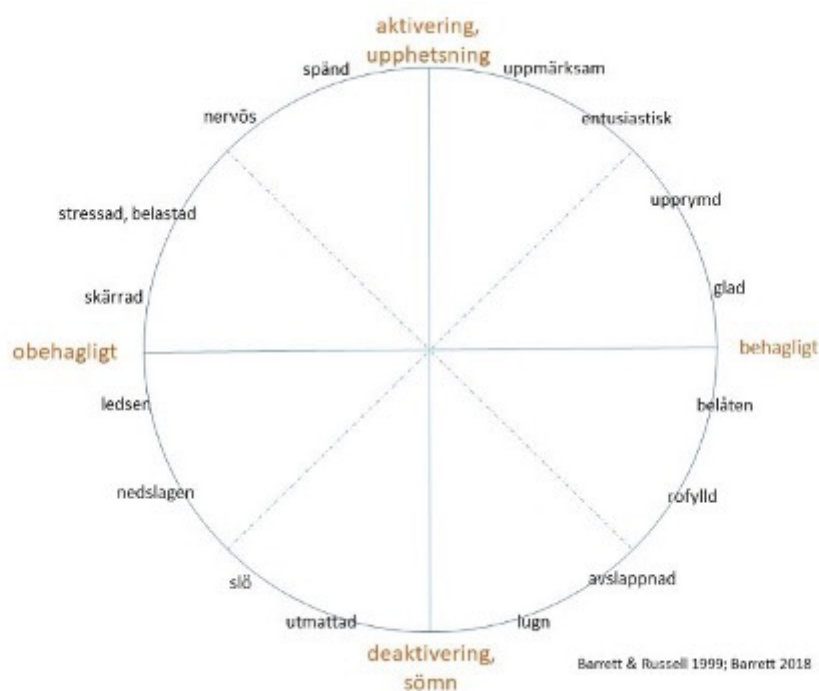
aktivering, upphetsning

spänd

uppmärksam

nervös

entusiastisk

stressad, belastad

upprymd

skärrad

glad

obehagligt

behagligt

ledsen

belåten

nedslagen

rofylld

slö

avslappnad

utmattad

lugn

deaktivering, sömn

Barrett & Russell 1999; Barrett 2018